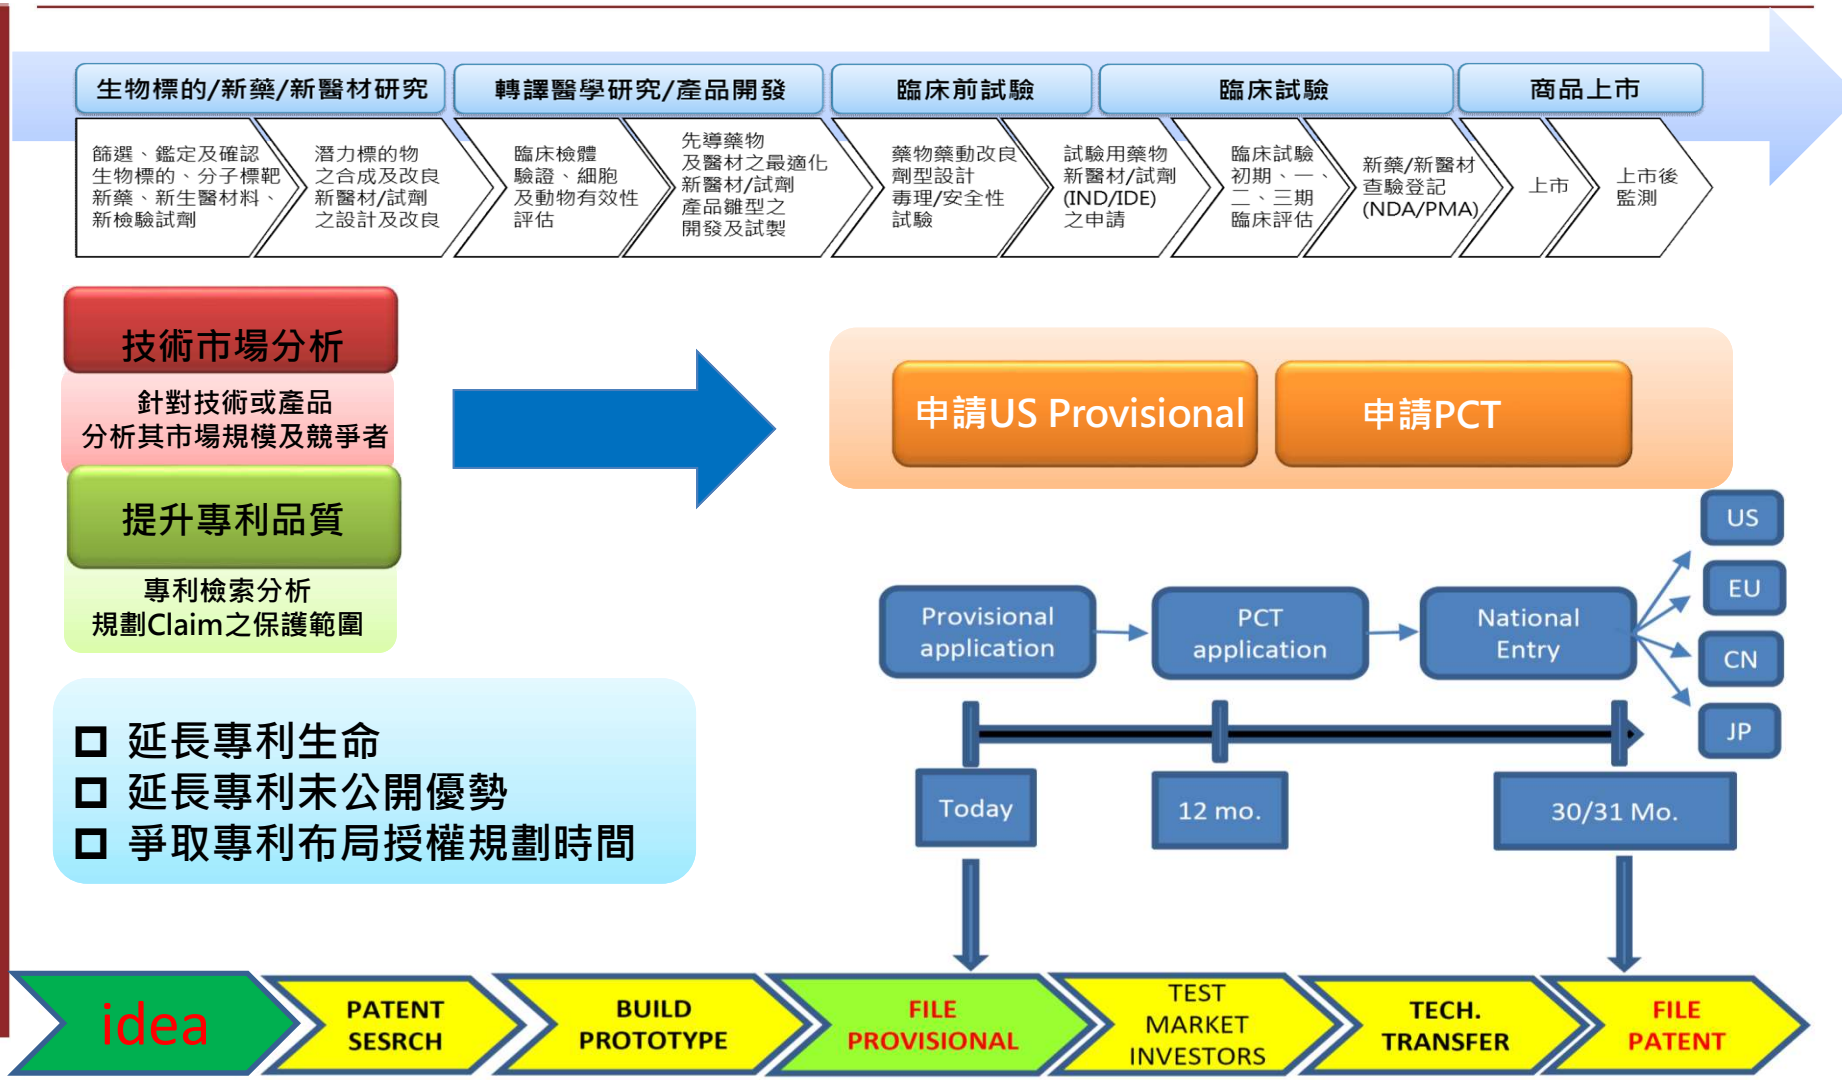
生物標的/新藥/新醫材研究
轉譯醫學研究/產品開發
臨床前試驗
臨床試驗
商品上市

篩選、鑑定及確認生物標的、分子標靶新藥、新生醫材料、新檢驗試劑

潛力標的物之合成及改良新醫材/試劑之設計及改良

臨床檢體驗證、細胞及動物有效性評估

先導藥物及醫材之最適化新醫材/試劑產品雛型之開發及試製

藥物藥動改良劑型設計毒理/安全性試驗

試驗用藥物新醫材/試劑(IND/IDE)之申請

臨床試驗初期、一、二、三期臨床評估

新藥/新醫材查驗登記(NDA/PMA)

上市

上市後監測

技術市場分析
針對技術或產品分析其市場規模及競爭者

提升專利品質
專利檢索分析
規劃Claim之保護範圍

申請US Provisional
申請PCT

US
EU
CN
JP

Provisional application
PCT application
National Entry

Today
12 mo.
30/31 Mo.

☐ 延長專利生命
☐ 延長專利未公開優勢
☐ 爭取專利布局授權規劃時間

idea
PATENT SESRCH
BUILD PROTOTYPE
FILE PROVISIONAL
TEST MARKET INVESTORS
TECH. TRANSFER
FILE PATENT